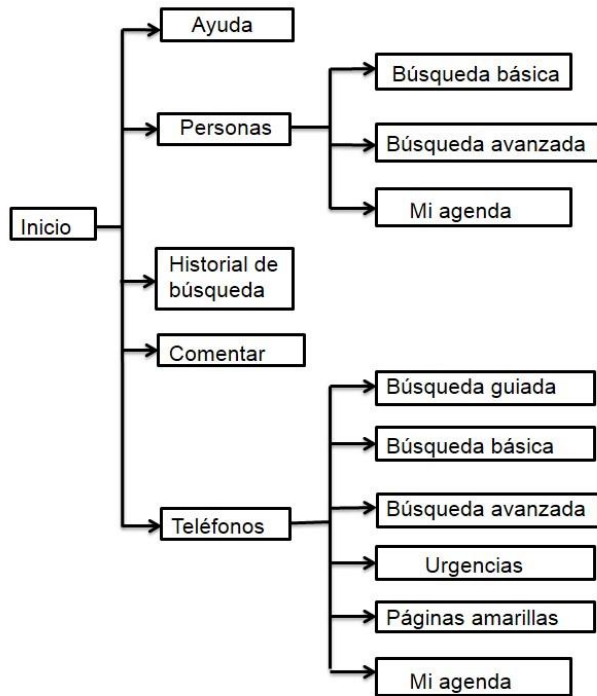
Inicio

Ayuda

Personas

Búsqueda básica

Búsqueda avanzada

Mi agenda

Historial de búsqueda

Comentar

Teléfonos

Búsqueda guiada

Búsqueda básica

Búsqueda avanzada

Urgencias

Páginas amarillas

Mi agenda